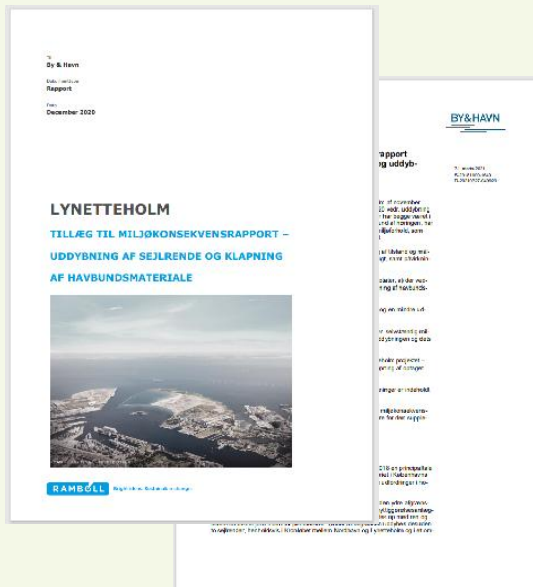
Til
By & Havn

Dokumenttype
Rapport

Dato
December 2020

LYNETTEHOLM

TILLÆG TIL MILJØKONSEKVENSRAPPORT – UDDYBNING AF SEJLRENDE OG KLAPNING AF HAVBUNDSMATERIALE

RAMBØLL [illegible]

BY&HAVN

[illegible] rapport
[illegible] g uddyb-

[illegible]